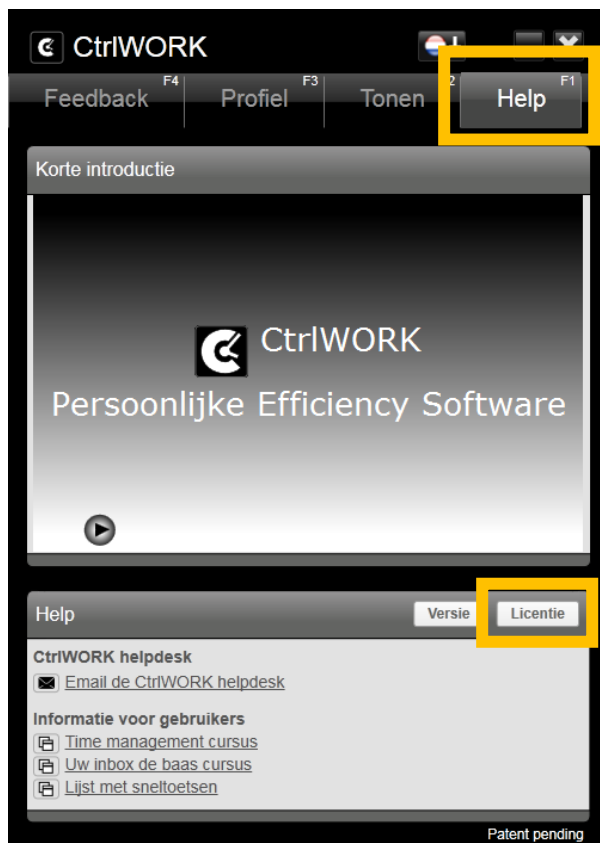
CtrlWORK

Feedback F4 | Profiel F3 | Tonen 2 | Help F1

Korte introductie

CtrlWORK
Persoonlijke Efficiency Software

Help
Versie
Licentie

CtrlWORK helpdesk
Email de CtrlWORK helpdesk

Informatie voor gebruikers
Time management cursus
Uw inbox de baas cursus
Lijst met sneltoetsen

Patent pending